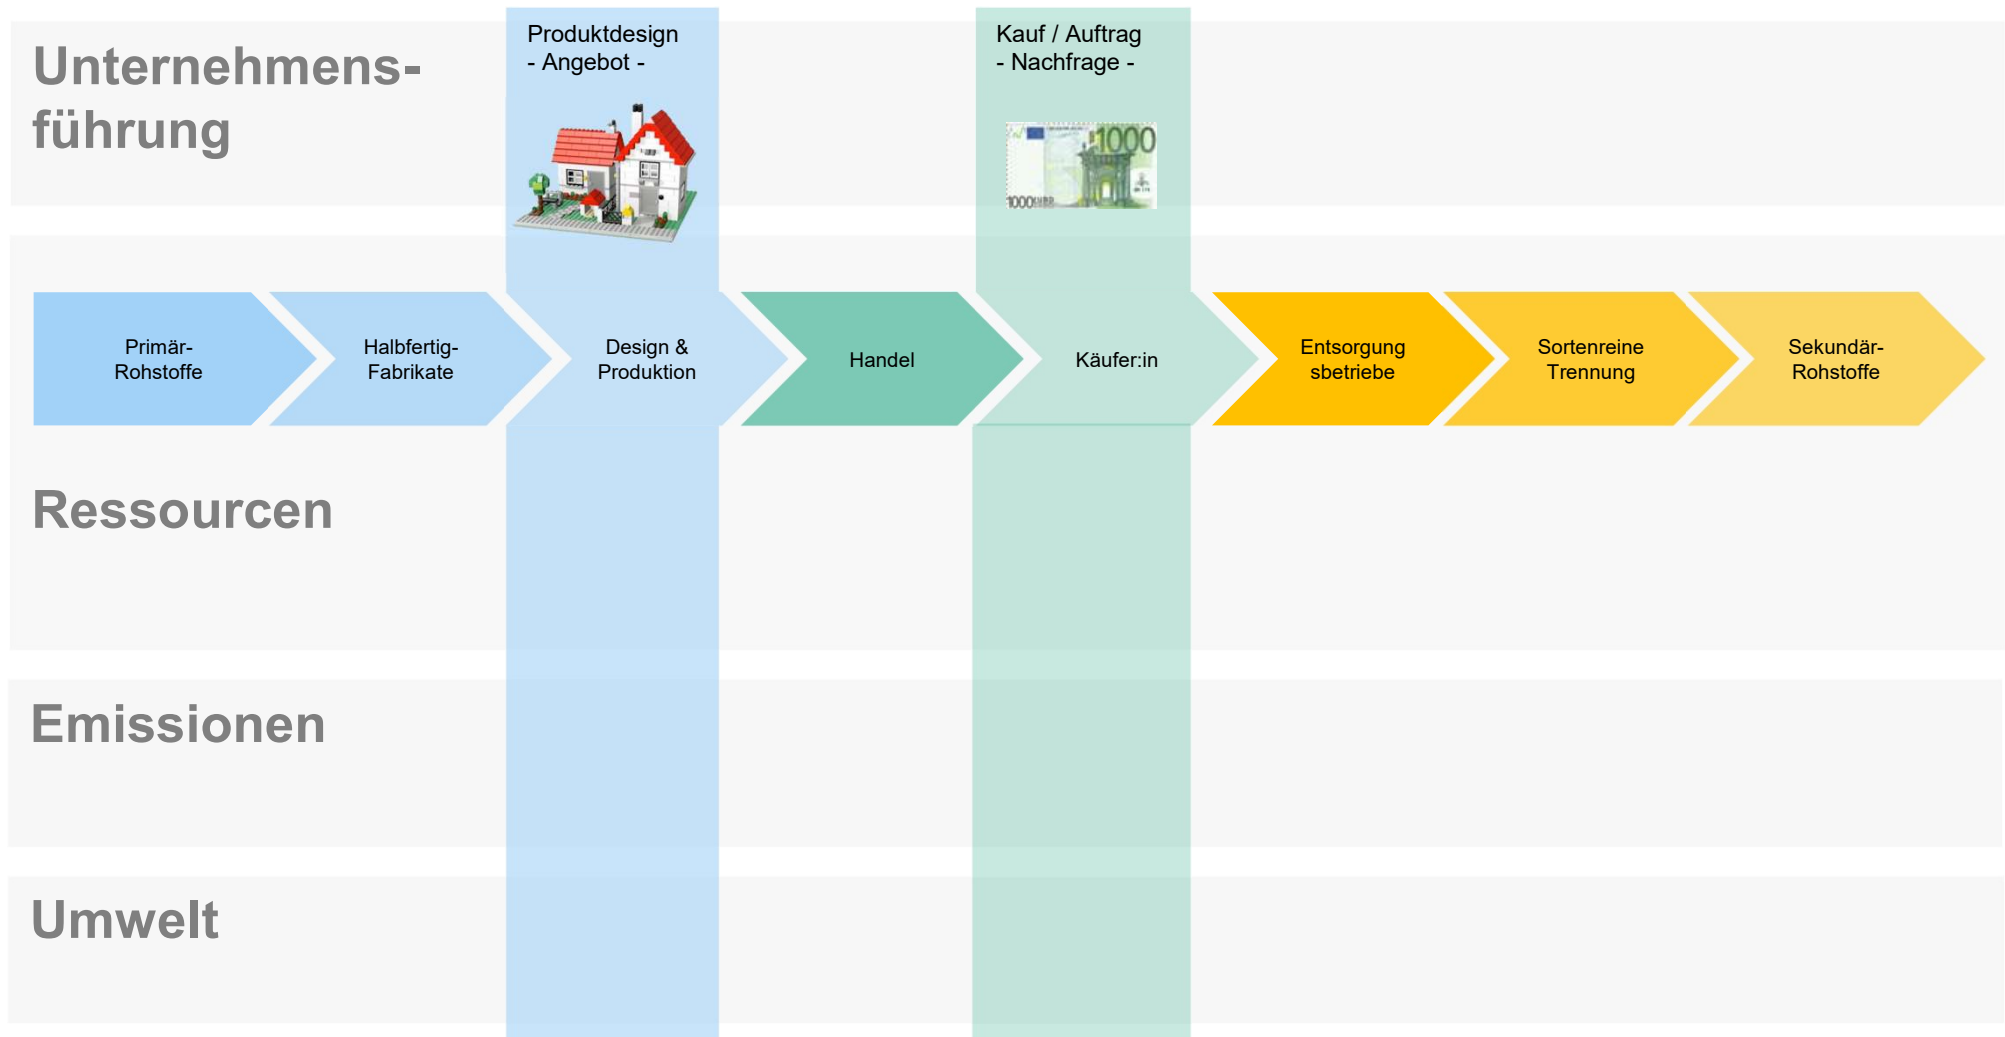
Unternehmensführung

Produktdesign
- Angebot -

Kauf / Auftrag
- Nachfrage -

1000

Primär-Rohstoffe

Halbfertig-Fabrikate

Design & Produktion

Handel

Käufer:in

Entsorgungsbetriebe

Sortenreine Trennung

Sekundär-Rohstoffe

Ressourcen

Emissionen

Umwelt